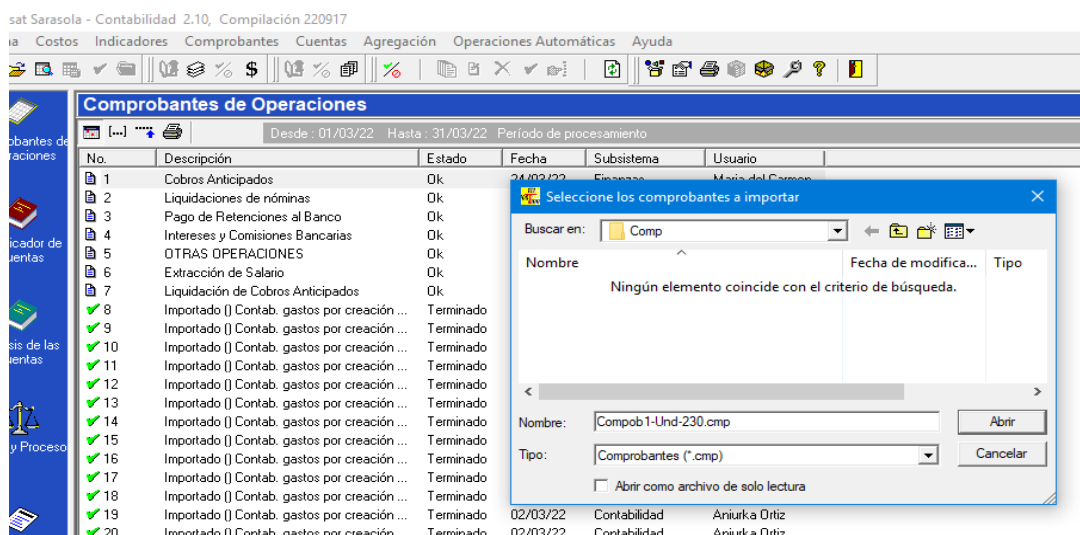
sat Sarasola - Contabilidad 2.10, Compilación 220917

a Costos Indicadores Comprobantes Cuentas Agregación Operaciones Automáticas Ayuda

obantes de raciones

icador de uentas

sis de las uentas

y Proceso

Comprobantes de Operaciones

Desde : 01/03/22 Hasta : 31/03/22 Período de procesamiento

| No. | Descripción | Estado | Fecha | Subsistema | Usuario |
|---|---|---|---|---|---|
| 1 | Cobros Anticipados | Ok | 24/03/22 | Finanzas | Maria del Carmen |
| 2 | Liquidaciones de nóminas | Ok | | | |
| 3 | Pago de Retenciones al Banco | Ok | | | |
| 4 | Intereses y Comisiones Bancarias | Ok | | | |
| 5 | OTRAS OPERACIONES | Ok | | | |
| 6 | Extracción de Salario | Ok | | | |
| 7 | Liquidación de Cobros Anticipados | Ok | | | |
| 8 | Importado () Contab. gastos por creación ... | Terminado | | | |
| 9 | Importado () Contab. gastos por creación ... | Terminado | | | |
| 10 | Importado () Contab. gastos por creación ... | Terminado | | | |
| 11 | Importado () Contab. gastos por creación ... | Terminado | | | |
| 12 | Importado () Contab. gastos por creación ... | Terminado | | | |
| 13 | Importado () Contab. gastos por creación ... | Terminado | | | |
| 14 | Importado () Contab. gastos por creación ... | Terminado | | | |
| 15 | Importado () Contab. gastos por creación ... | Terminado | | | |
| 16 | Importado () Contab. gastos por creación ... | Terminado | | | |
| 17 | Importado () Contab. gastos por creación ... | Terminado | | | |
| 18 | Importado () Contab. gastos por creación ... | Terminado | | | |
| 19 | Importado () Contab. gastos por creación ... | Terminado | 02/03/22 | Contabilidad | Aniurka Ortiz |
| 20 | Importado () Contab. gastos por creación | Terminado | 02/03/22 | Contabilidad | Aniurka Ortiz |

Seleccione los comprobantes a importar

Buscar en: Comp

Nombre Fecha de modifica... Tipo

Ningún elemento coincide con el criterio de búsqueda.

Nombre: Compob1-Und-230.cmp Abrir

Tipo: Comprobantes (*.cmp) Cancelar

Abrir como archivo de solo lectura